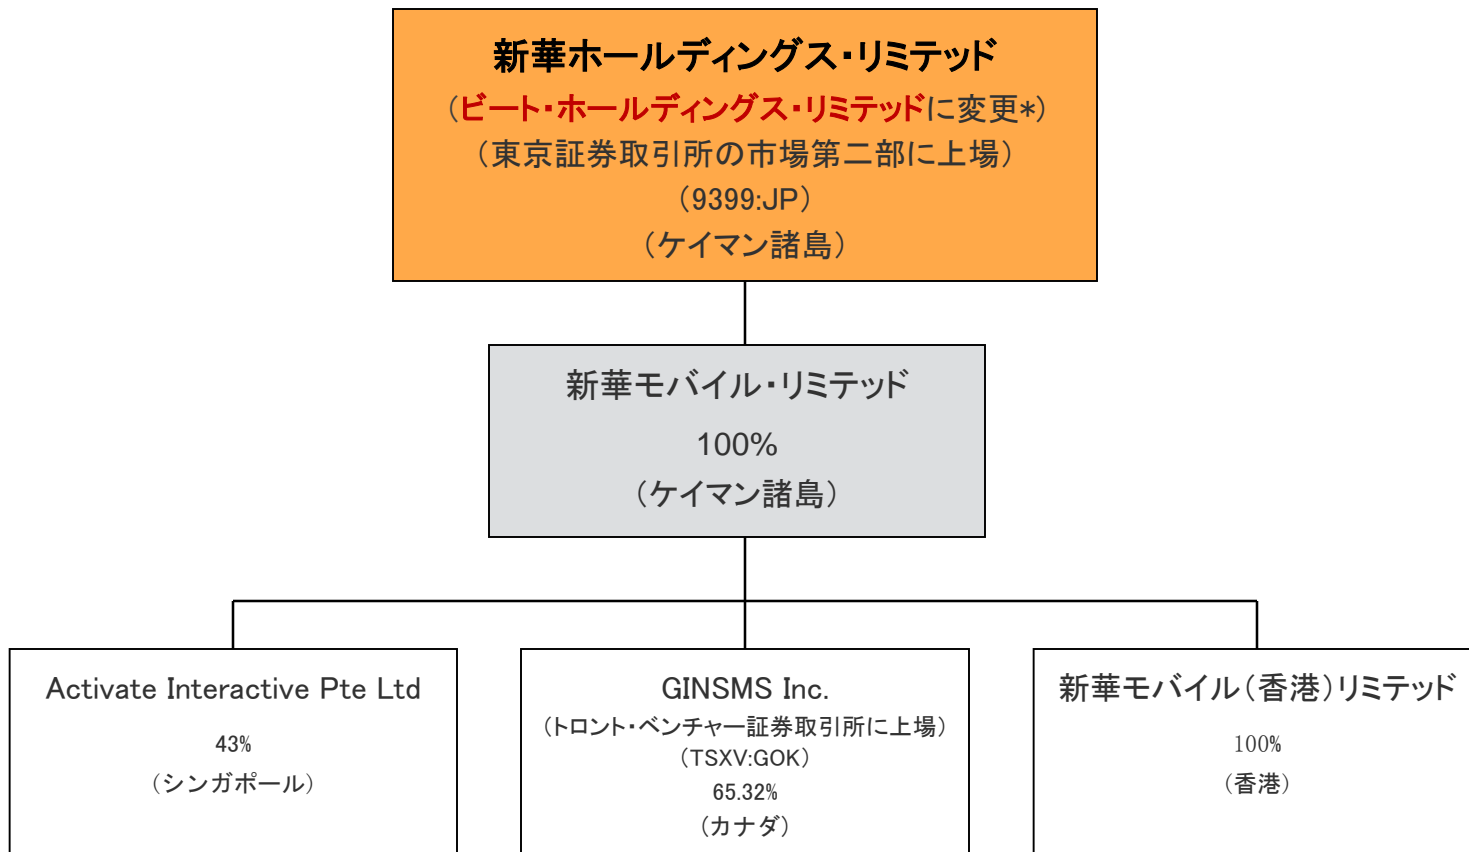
新華ホールディングス・リミテッド
（ビート・ホールディングス・リミテッドに変更*）
（東京証券取引所の市場第二部に上場）
（9399:JP）
（ケイマン諸島）

新華モバイル・リミテッド
100%
（ケイマン諸島）

Activate Interactive Pte Ltd
43%
（シンガポール）

GINSMS Inc.
（トロント・ベンチャー証券取引所に上場）
（TSXV:GOK）
65.32%
（カナダ）

新華モバイル（香港）リミテッド
100%
（香港）